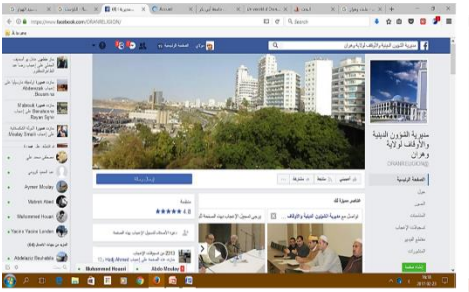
https://www.facebook.com/DRAWELOUSRAN/

A la une

مديرية الشؤون الدينية والأوقاف لولاية وهران

مديرية الشؤون الدينية والأوقاف لولاية وهران

الصفحة الرئيسية

Search

Aymen Moulay

Mahrez Abed

Mohammed Hosni

Yacine Yacine Lamdani

Abdelaziz Bouhabila

Mohammed Hosni

Abdo Moulay

★★★★★ 4.8

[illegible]

2013

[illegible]

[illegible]

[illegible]

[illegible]